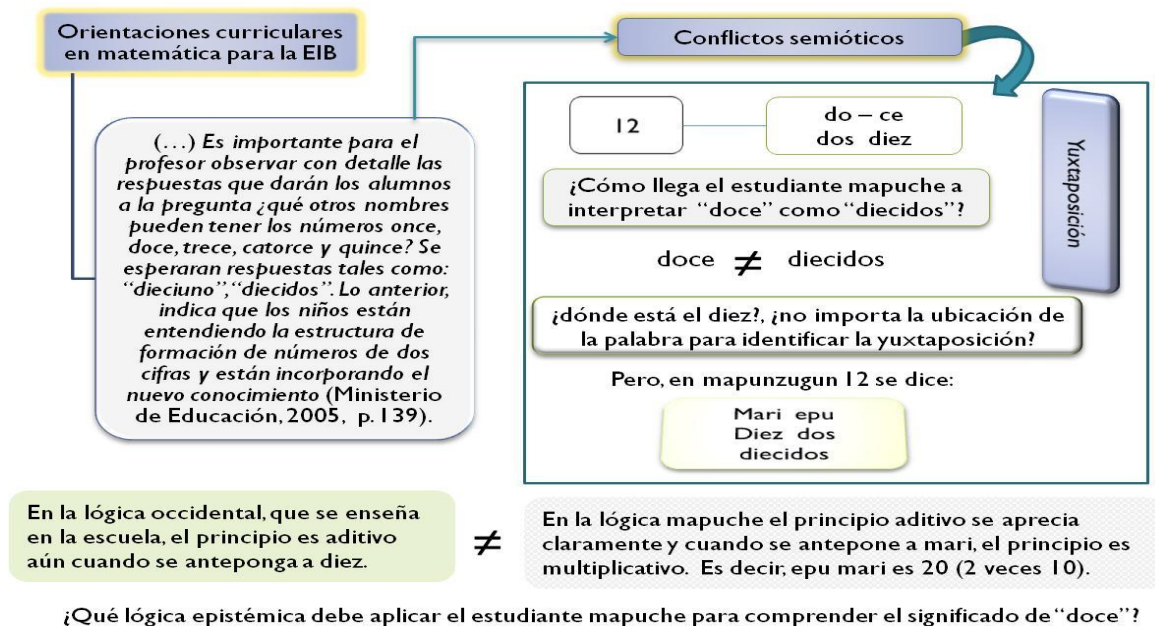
Orientaciones curriculares en matemática para la EIB

(...) Es importante para el profesor observar con detalle las respuestas que darán los alumnos a la pregunta ¿qué otros nombres pueden tener los números once, doce, trece, catorce y quince? Se esperaran respuestas tales como: "dieciuno", "diecidos". Lo anterior, indica que los niños están entendiendo la estructura de formación de números de dos cifras y están incorporando el nuevo conocimiento (Ministerio de Educación, 2005, p. 139).

Conflictos semióticos

12

do – ce
dos diez

Yuxtaposición

¿Cómo llega el estudiante mapuche a interpretar "doce" como "diecidos"?

doce $\neq$ diecidos

¿dónde está el diez?, ¿no importa la ubicación de la palabra para identificar la yuxtaposición?

Pero, en mapunzugun 12 se dice:

Mari epu
Diez dos
diecidos

En la lógica occidental, que se enseña en la escuela, el principio es aditivo aún cuando se anteponga a diez.

$\neq$

En la lógica mapuche el principio aditivo se aprecia claramente y cuando se antepone a mari, el principio es multiplicativo. Es decir, epu mari es 20 (2 veces 10).

¿Qué lógica epistémica debe aplicar el estudiante mapuche para comprender el significado de "doce"?